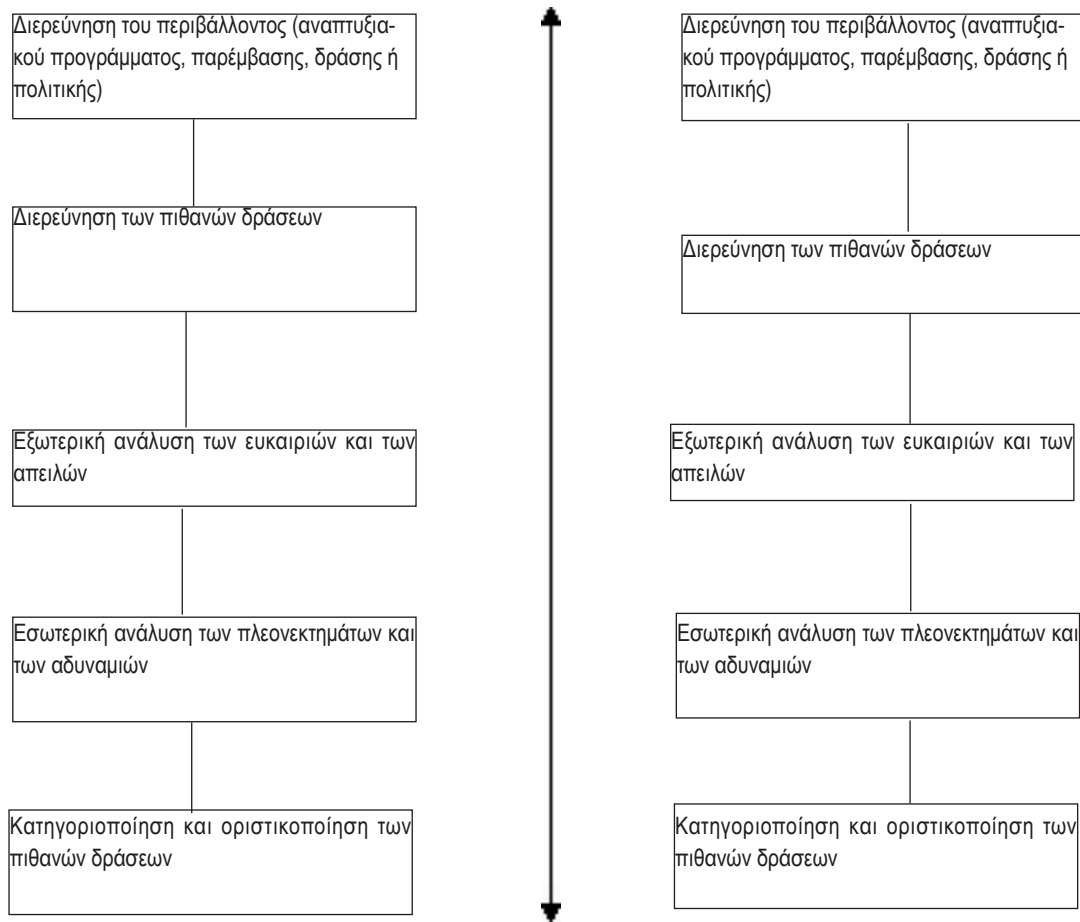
Διερεύνηση του περιβάλλοντος (αναπτυξιακού προγράμματος, παρέμβασης, δράσης ή πολιτικής)

Διερεύνηση των πιθανών δράσεων

Εξωτερική ανάλυση των ευκαιριών και των απειλών

Εσωτερική ανάλυση των πλεονεκτημάτων και των αδυναμιών

Κατηγοριοποίηση και οριστικοποίηση των πιθανών δράσεων

Διερεύνηση του περιβάλλοντος (αναπτυξιακού προγράμματος, παρέμβασης, δράσης ή πολιτικής)

Διερεύνηση των πιθανών δράσεων

Εξωτερική ανάλυση των ευκαιριών και των απειλών

Εσωτερική ανάλυση των πλεονεκτημάτων και των αδυναμιών

Κατηγοριοποίηση και οριστικοποίηση των πιθανών δράσεων